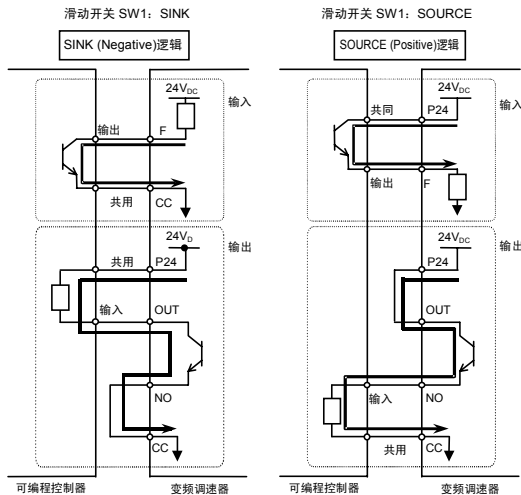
滑动开关 SW1：SINK

SINK (Negative)逻辑

$24V_{DC}$

输出

F

共用

CC

$24V_{D}$

共用

P24

输入

OUT

NO

CC

可编程控制器

变频调速器

滑动开关 SW1：SOURCE

SOURCE (Positive)逻辑

$24V_{DC}$

共同

P24

输入

输出

F

$24V_{DC}$

输出

P24

OUT

输入

NO

共用

CC

可编程控制器

变频调速器